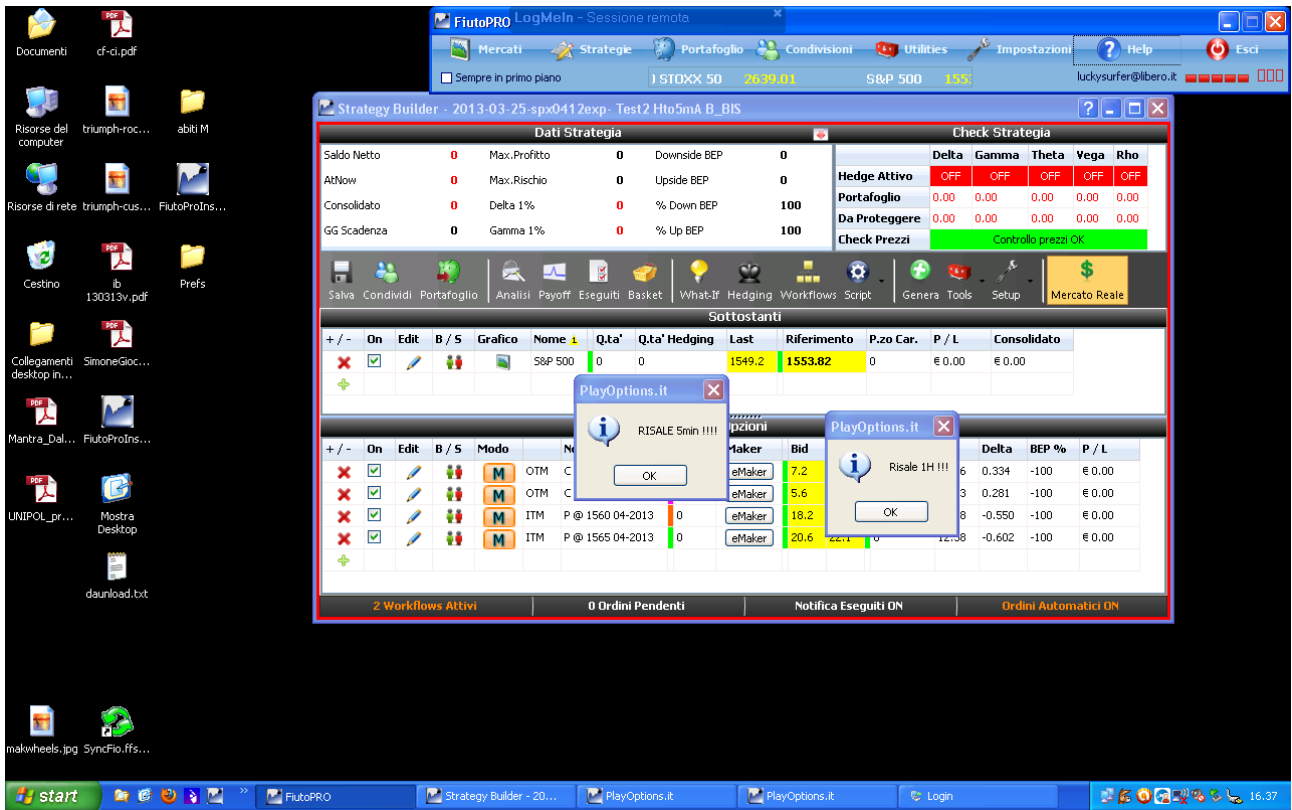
Documenti
cf-ci.pdf
Risorse del computer
triumph-roc...
abiti M
Risorse di rete
triumph-cus...
FiutoProIns...
Cestino
ib 130313v.pdf
Prefs
Collegamenti desktop in...
SimoneGioc...
Mantra_Dal...
FiutoProIns...
UNIPOL_pr...
Mostra Desktop
daunload.txt
makwheels.jpg
SyncFio.ffs...

FiutoPRO LogMeIn - Sessione remota
Mercati
Strategie
Portafoglio
Condivisioni
Utilities
Impostazioni
Help
Esci
Sempre in primo piano
) STOXX 50 2639.01
S&P 500 155
luckysurfer@libero.it

Strategy Builder - 2013-03-25-spx0412exp- Test2 Hto5mA B_BIS

Dati Strategia

| Saldo Netto | 0 | Max.Profitto | 0 | Downside BEP | 0 |
|---|---|---|---|---|---|
| AtNow | 0 | Max.Rischio | 0 | Upside BEP | 0 |
| Consolidato | 0 | Delta 1% | 0 | % Down BEP | 100 |
| GG Scadenza | 0 | Gamma 1% | 0 | % Up BEP | 100 |

Check Strategia

| | Delta | Gamma | Theta | Vega | Rho |
|---|---|---|---|---|---|
| Hedge Attivo | OFF | OFF | OFF | OFF | OFF |
| Portafoglio | 0.00 | 0.00 | 0.00 | 0.00 | 0.00 |
| Da Proteggere | 0.00 | 0.00 | 0.00 | 0.00 | 0.00 |
| Check Prezzi | Controllo prezzi OK | | | | |

Salva Condividi Portafoglio Analisi Payoff Eseguiti Basket What-If Hedging Workflows Script Genera Tools Setup Mercato Reale

Sottostanti

| + / - | On | Edit | B / S | Grafico | Nome | Q.ta' | Q.ta' Hedging | Last | Riferimento | P.zo Car. | P / L | Consolidato |
|---|---|---|---|---|---|---|---|---|---|---|---|---|
| | | | | | S&P 500 | 0 | 0 | 1549.2 | 1553.82 | 0 | € 0.00 | € 0.00 |

PlayOptions.it
RISALE 5min !!!!
OK

PlayOptions.it
Risale 1H !!!
OK

zioni

| + / - | On | Edit | B / S | Modo | No | | Maker | Bid | | | Delta | BEP % | P / L |
|---|---|---|---|---|---|---|---|---|---|---|---|---|---|
| | | | | M | OTM | C | eMaker | 7.2 | | 6 | 0.334 | -100 | € 0.00 |
| | | | | M | OTM | C | eMaker | 5.6 | | 3 | 0.281 | -100 | € 0.00 |
| | | | | M | ITM | P @ 1560 04-2013 | 0 eMaker | 18.2 | | 8 | -0.550 | -100 | € 0.00 |
| | | | | M | ITM | P @ 1565 04-2013 | 0 eMaker | 20.6 | 22.1 | 12.38 | -0.602 | -100 | € 0.00 |

2 Workflows Attivi
0 Ordini Pendenti
Notifica Eseguiti ON
Ordini Automatici ON

start
FiutoPRO
Strategy Builder - 20...
PlayOptions.it
PlayOptions.it
Login
16.37